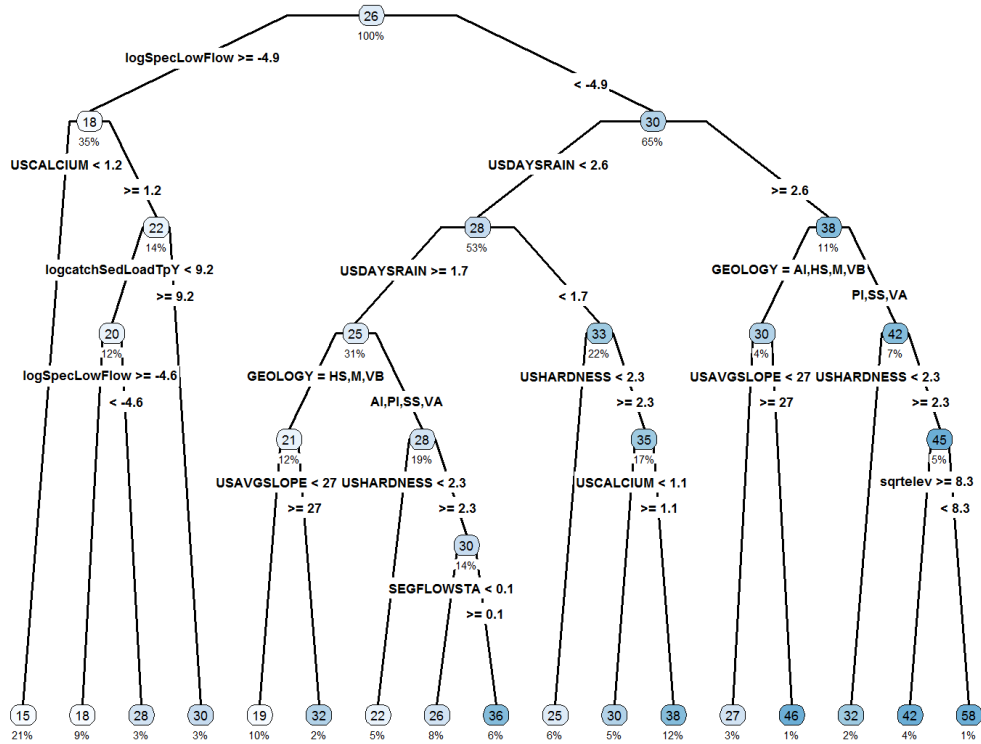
26
100%

logSpecLowFlow >= -4.9

< -4.9

18
35%

USCALCIUM < 1.2

>= 1.2

22
14%

logcatchSedLoadTpY < 9.2

>= 9.2

20
12%

logSpecLowFlow >= -4.6

< -4.6

30
65%

USDAYSRAIN < 2.6

>= 2.6

28
53%

USDAYSRAIN >= 1.7

< 1.7

25
31%

GEOLOGY = HS,M,VB

AI,PI,SS,VA

21
12%

USAVGSLOPE < 27

>= 27

28
19%

USHARDNESS < 2.3

>= 2.3

30
14%

SEGFLOWSTA < 0.1

>= 0.1

33
22%

USHARDNESS < 2.3

>= 2.3

35
17%

USCALCIUM < 1.1

>= 1.1

38
11%

GEOLOGY = AI,HS,M,VB

PI,SS,VA

30
4%

USAVGSLOPE < 27

>= 27

42
7%

USHARDNESS < 2.3

>= 2.3

45
5%

sqrtelev >= 8.3

< 8.3

15
21%

18
9%

28
3%

30
3%

19
10%

32
2%

22
5%

26
8%

36
6%

25
6%

30
5%

38
12%

27
3%

46
1%

32
2%

42
4%

58
1%